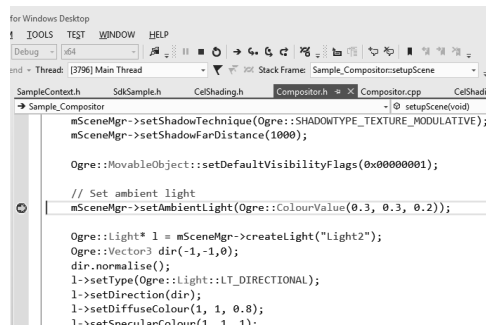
for Windows Desktop

TOOLS TEST WINDOW HELP

Debug x64

end Thread: [3796] Main Thread Stack Frame: Sample_Compositor::setupScene

SampleContext.h SdkSample.h CelShading.h Compositor.h Compositor.cpp CelShadi

Sample_Compositor setupScene(void)

mSceneMgr->setShadowTechnique(Ogre::SHADOWTYPE_TEXTURE_MODULATIVE);
mSceneMgr->setShadowFarDistance(1000);

Ogre::MovableObject::setDefaultVisibilityFlags(0x00000001);

// Set ambient light
mSceneMgr->setAmbientLight(Ogre::ColourValue(0.3, 0.3, 0.2));

Ogre::Light* l = mSceneMgr->createLight("Light2");
Ogre::Vector3 dir(-1,-1,0);
dir.normalise();
l->setType(Ogre::Light::LT_DIRECTIONAL);
l->setDirection(dir);
l->setDiffuseColour(1, 1, 0.8);
l->setSpecularColour(1, 1, 1);